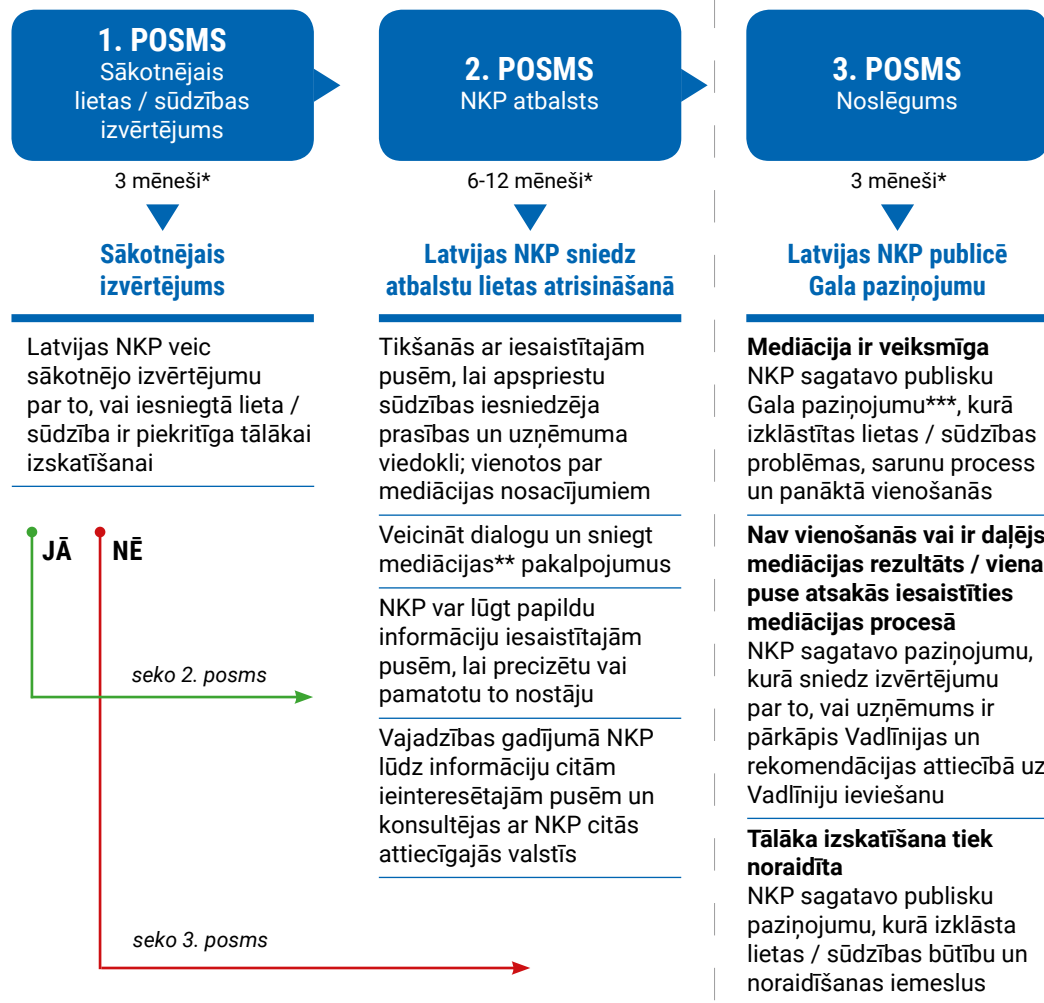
1. POSMS
Sākotnējais lietas / sūdzības izvērtējums

3 mēneši*

Sākotnējais izvērtējums

Latvijas NKP veic sākotnējo izvērtējumu par to, vai iesniegtā lieta / sūdzība ir piekritīga tālākai izskatīšanai

JĀ

NĒ

seko 2. posms

seko 3. posms

2. POSMS
NKP atbalsts

6-12 mēneši*

Latvijas NKP sniedz atbalstu lietas atrisināšanā

Tikšanās ar iesaistītajām pusēm, lai apspriestu sūdzības iesniedzēja prasības un uzņēmuma viedokli; vienotos par mediācijas nosacījumiem

Veicināt dialogu un sniegt mediācijas** pakalpojumus

NKP var lūgt papildu informāciju iesaistītajām pusēm, lai precizētu vai pamatotu to nostāju

Vajadzības gadījumā NKP lūdz informāciju citām ieinteresētajām pusēm un konsultējas ar NKP citās attiecīgajās valstīs

3. POSMS
Noslēgums

3 mēneši*

Latvijas NKP publicē Gala paziņojumu

Mediācija ir veiksmīga
NKP sagatavo publisku Gala paziņojumu***, kurā izklāstītas lietas / sūdzības problēmas, sarunu process un panāktā vienošanās

Nav vienošanās vai ir daļējs mediācijas rezultāts / viena puse atsakās iesaistīties mediācijas procesā
NKP sagatavo paziņojumu, kurā sniedz izvērtējumu par to, vai uzņēmums ir pārkāpis Vadlīnijas un rekomendācijas attiecībā uz Vadlīniju ieviešanu

Tālāka izskatīšana tiek noraidīta
NKP sagatavo publisku paziņojumu, kurā izklāsta lietas / sūdzības būtību un noraidīšanas iemeslus